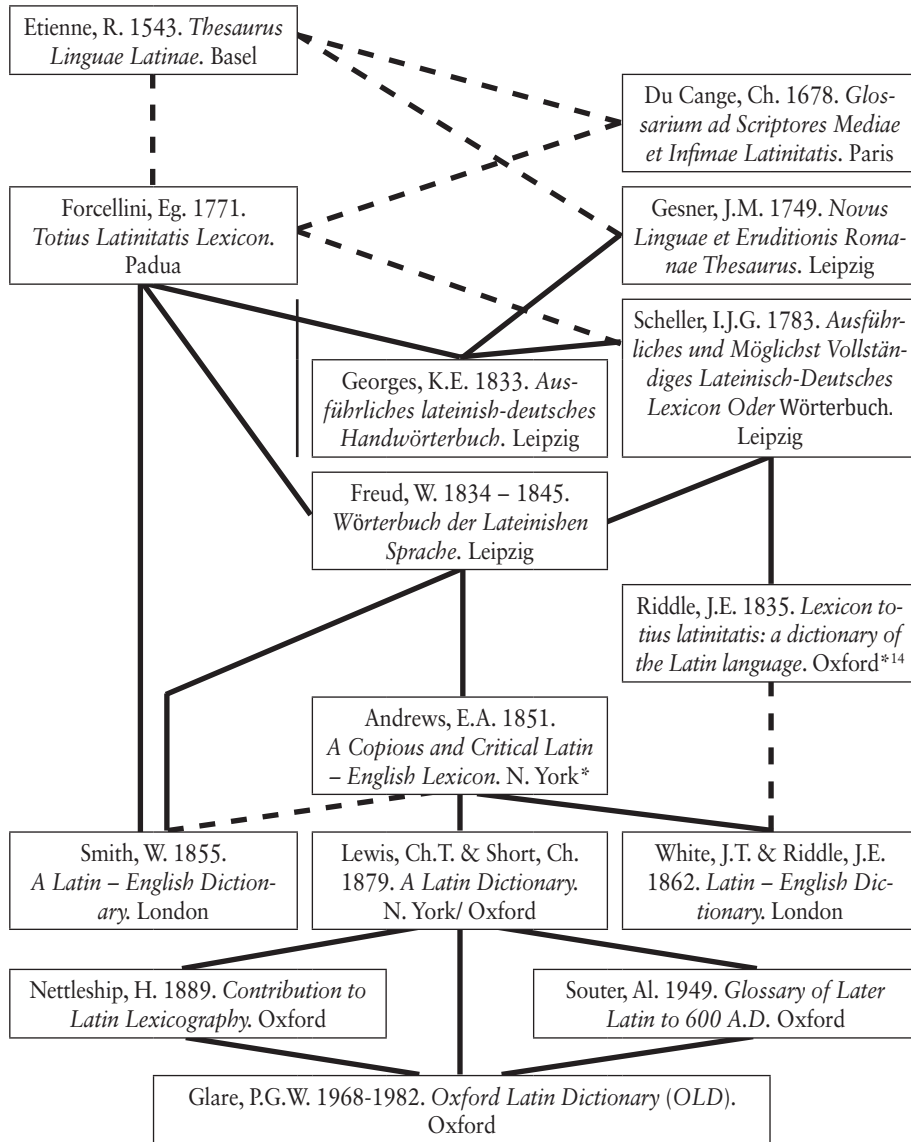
Etienne, R. 1543. *Thesaurus Linguae Latinae*. Basel

Du Cange, Ch. 1678. *Glossarium ad Scriptores Mediae et Infimae Latinitatis*. Paris

Forcellini, Eg. 1771. *Totius Latinitatis Lexicon*. Padua

Gesner, J.M. 1749. *Novus Linguae et Eruditionis Romanae Thesaurus*. Leipzig

Scheller, I.J.G. 1783. *Ausführliches und Möglichst Vollständiges Lateinisch-Deutsches Lexicon Oder* Wörterbuch. Leipzig

Georges, K.E. 1833. *Ausführliches lateinish-deutsches Handwörterbuch*. Leipzig

Freud, W. 1834 – 1845. *Wörterbuch der Lateinishen Sprache*. Leipzig

Riddle, J.E. 1835. *Lexicon totius latinitatis: a dictionary of the Latin language*. Oxford*14

Andrews, E.A. 1851. *A Copious and Critical Latin – English Lexicon*. N. York*

Smith, W. 1855. *A Latin – English Dictionary*. London

Lewis, Ch.T. & Short, Ch. 1879. *A Latin Dictionary*. N. York/ Oxford

White, J.T. & Riddle, J.E. 1862. *Latin – English Dictionary*. London

Nettleship, H. 1889. *Contribution to Latin Lexicography*. Oxford

Souter, Al. 1949. *Glossary of Later Latin to 600 A.D.* Oxford

Glare, P.G.W. 1968-1982. *Oxford Latin Dictionary* (*OLD*). Oxford